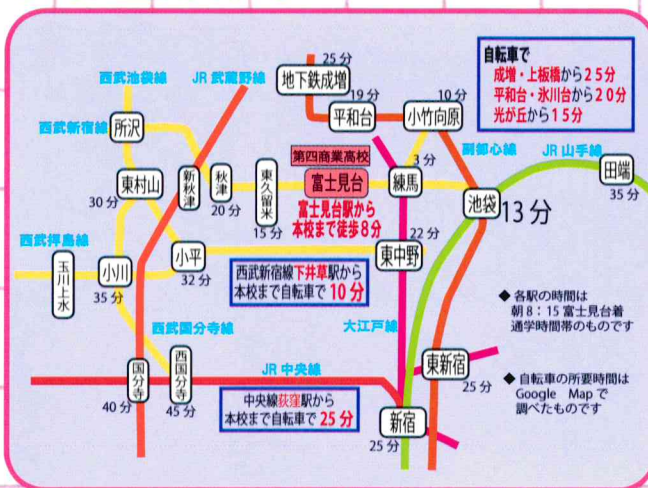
自転車で
成増・上板橋から２５分
平和台・氷川台から２０分
光が丘から１５分

西武池袋線
JR 武蔵野線
25 分
地下鉄成増
19 分
10 分
平和台
小竹向原
西武新宿線
所沢
第四商業高校
富士見台
富士見台駅から
本校まで徒歩８分
3 分
副都心線
JR 山手線
田端
35 分
東村山
新秋津
秋津
東久留米
練馬
池袋 13 分
30 分
20 分
15 分
22 分
西武拝島線
小平
東中野
玉川上水
小川
32 分
西武新宿線下井草駅から
本校まで自転車で 10 分
35 分
◆ 各駅の時間は
朝 8：15 富士見台着
通学時間帯のものです
西武国分寺線
大江戸線
国分寺
西国分寺
JR 中央線
東新宿
40 分
45 分
中央線荻窪駅から
本校まで自転車で 25 分
◆ 自転車の所要時間は
Google Map で
調べたものです
新宿
25 分